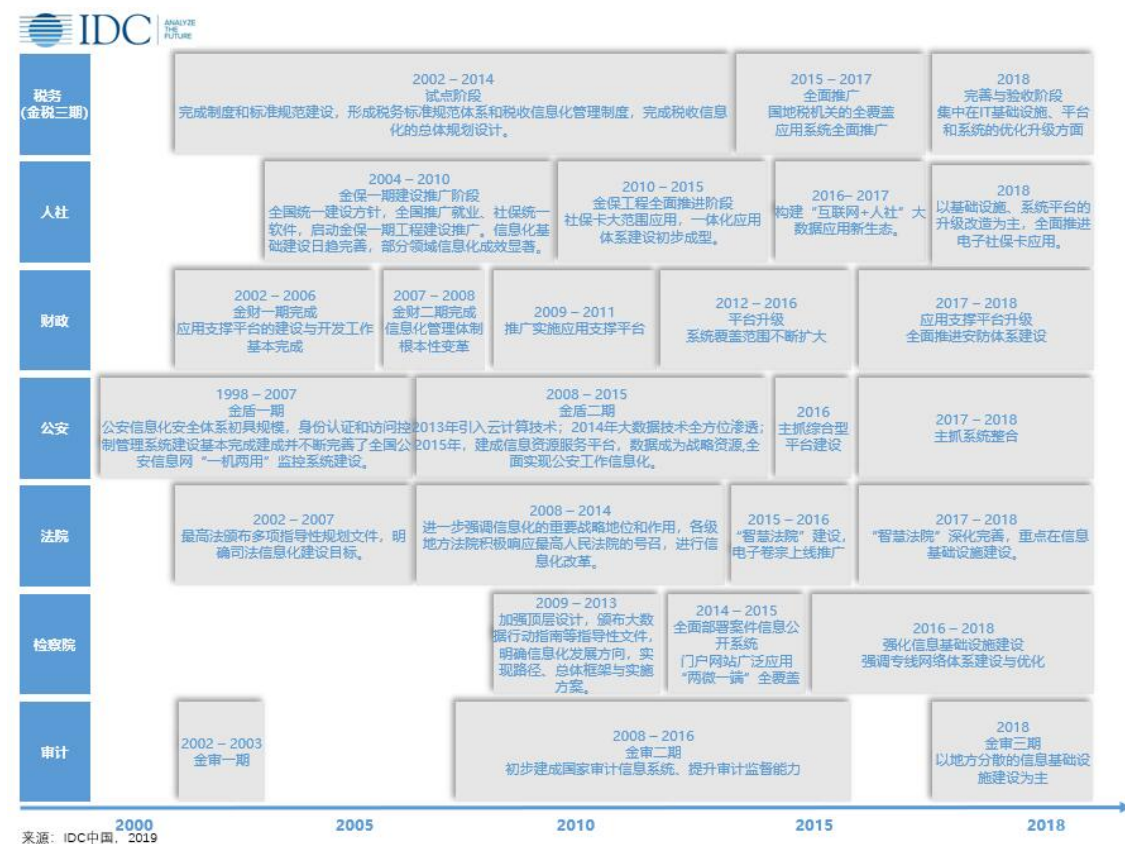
IDC ANALYZE THE FUTURE

税务
(金税三期)

2002 – 2014
试点阶段
完成制度和标准规范建设，形成税务标准规范体系和税收信息化管理制度，完成税收信息化的总体规划设计。

2015 – 2017
全面推广
国地税机关的全要素应用系统全面推广

2018
完善与验收阶段
集中在IT基础设施、平台和系统的优化升级方面

人社

2004 – 2010
金保一期建设推广阶段
全国统一建设方针，全国推广就业、社保统一软件，启动金保一期工程建设推广。信息化基础建设日趋完善，部分领域信息化成效显著。

2010 – 2015
金保工程全面推进阶段
社保卡大范围应用，一体化应用体系建设初步成型。

2016– 2017
构建"互联网+人社"大数据应用新生态。

2018
以基础设施、系统平台的升级改造为主，全面推进电子社保卡应用。

财政

2002 – 2006
金财一期完成
应用支撑平台的建设与开发工作基本完成

2007 – 2008
金财二期完成
信息化管理体制根本性变革

2009 – 2011
推广实施应用支撑平台

2012 – 2016
平台升级
系统覆盖范围不断扩大

2017 – 2018
应用支撑平台升级
全面推进安防体系建设

公安

1998 – 2007
金盾一期
公安信息化安全体系初具规模，身份认证和访问控制管理系统建设基本完成建成并不断完善了全国公安信息网"一机两用"监控系统建设。

2008 – 2015
金盾二期
2013年引入云计算技术；2014年大数据技术全方位渗透；2015年，建成信息资源服务平台，数据成为战略资源,全面实现公安工作信息化。

2016
主抓综合型平台建设

2017 – 2018
主抓系统整合

法院

2002 – 2007
最高法颁布多项指导性规划文件，明确司法信息化建设目标。

2008 – 2014
进一步强调信息化的重要战略地位和作用，各级地方法院积极响应最高人民法院的号召，进行信息化改革。

2015 – 2016
"智慧法院"建设,电子卷宗上线推广

2017 – 2018
"智慧法院"深化完善，重点在信息基础设施建设。

检察院

2009 – 2013
加强顶层设计，颁布大数据行动指南等指导性文件，明确信息化发展方向，实现路径、总体框架与实施方案。

2014 – 2015
全面部署案件信息公开系统
门户网站广泛应用
"两微一端"全覆盖

2016 – 2018
强化信息基础设施建设
强调专线网络体系建设与优化

审计

2002 – 2003
金审一期

2008 – 2016
金审二期
初步建成国家审计信息系统、提升审计监督能力

2018
金审三期
以地方分散的信息基础设施建设为主

2000 2005 2010 2015 2018

来源：IDC中国，2019